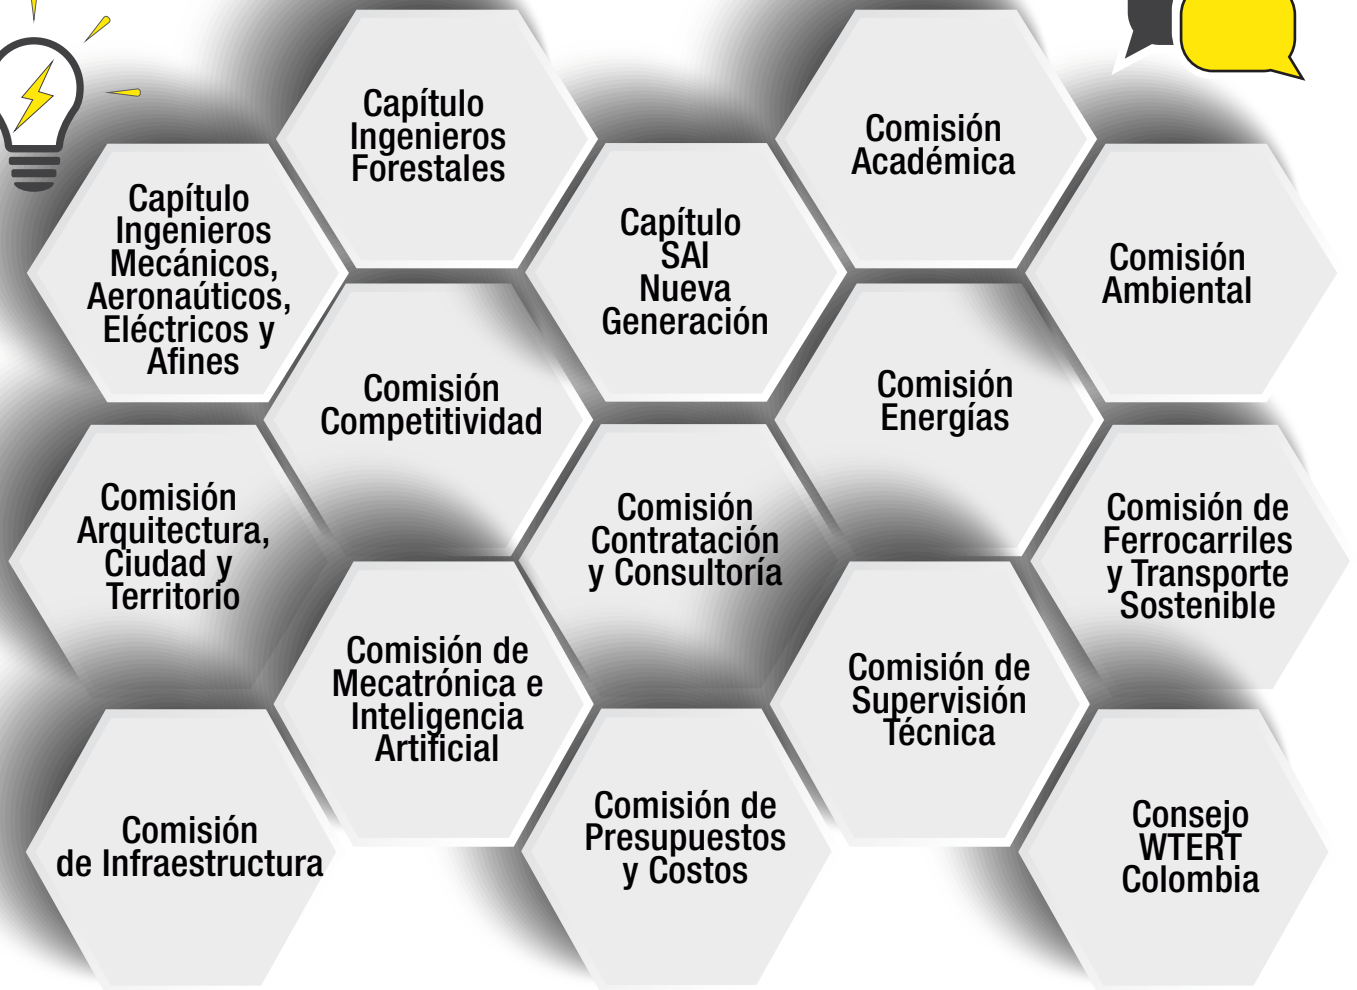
Capítulo Ingenieros Forestales

Comisión Académica

Capítulo Ingenieros Mecánicos, Aeronaúticos, Eléctricos y Afines

Capítulo SAI Nueva Generación

Comisión Ambiental

Comisión Competitividad

Comisión Energías

Comisión Arquitectura, Ciudad y Territorio

Comisión Contratación y Consultoría

Comisión de Ferrocarriles y Transporte Sostenible

Comisión de Mecatrónica e Inteligencia Artificial

Comisión de Supervisión Técnica

Comisión de Infraestructura

Comisión de Presupuestos y Costos

Consejo WTERT Colombia